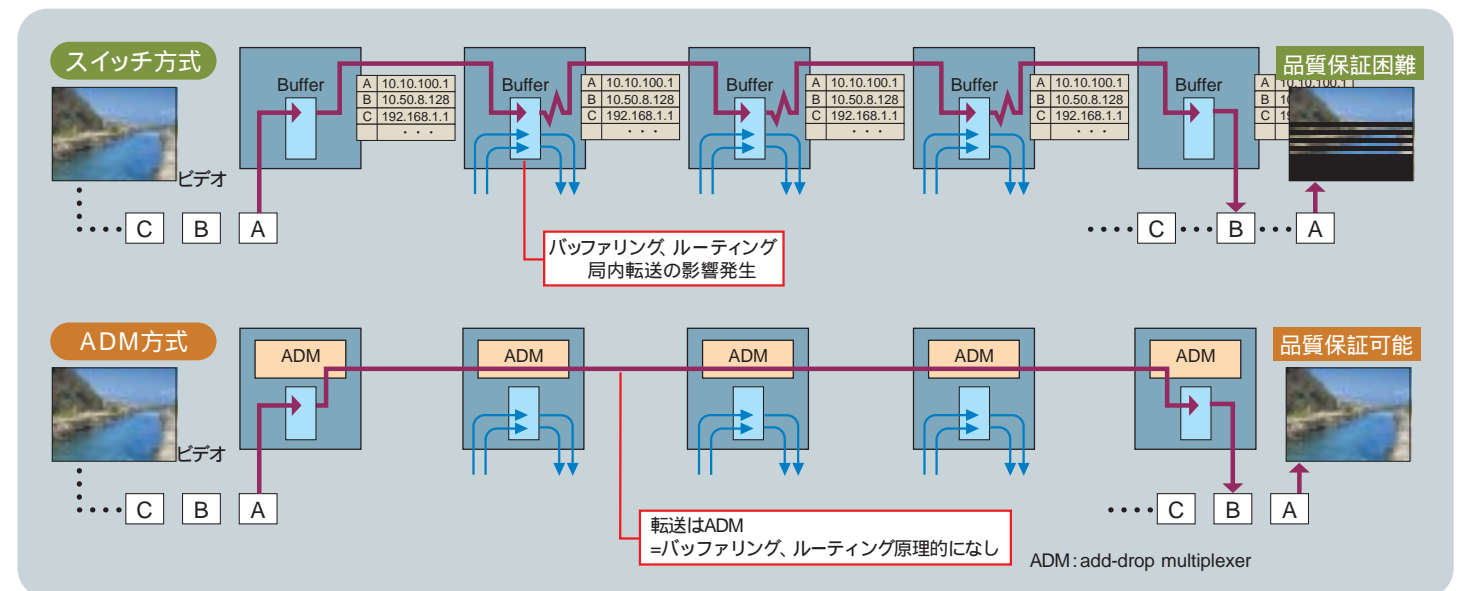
スイッチ方式

Buffer

| A | 10.10.100.1 |
|---|---|
| B | 10.50.8.128 |
| C | 192.168.1.1 |
| | ・・・ |

Buffer

| A | 10.10.100.1 |
|---|---|
| B | 10.50.8.128 |
| C | 192.168.1.1 |
| | ・・・ |

Buffer

| A | 10.10.100.1 |
|---|---|
| B | 10.50.8.128 |
| C | 192.168.1.1 |
| | ・・・ |

Buffer

| A | 10.10.100.1 |
|---|---|
| B | 10.50.8.128 |
| C | 192.168.1.1 |
| | ・・・ |

Buffer

| A | 10.10.100.1 |
|---|---|
| B | 10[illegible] |
| C | 19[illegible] |

品質保証困難

ビデオ

C B A

C B A

バッファリング、ルーティング
局内転送の影響発生

ADM方式

ADM ADM ADM ADM ADM

品質保証可能

ビデオ

C B A

C B A

転送はADM
=バッファリング、ルーティング原理的になし

ADM：add-drop multiplexer